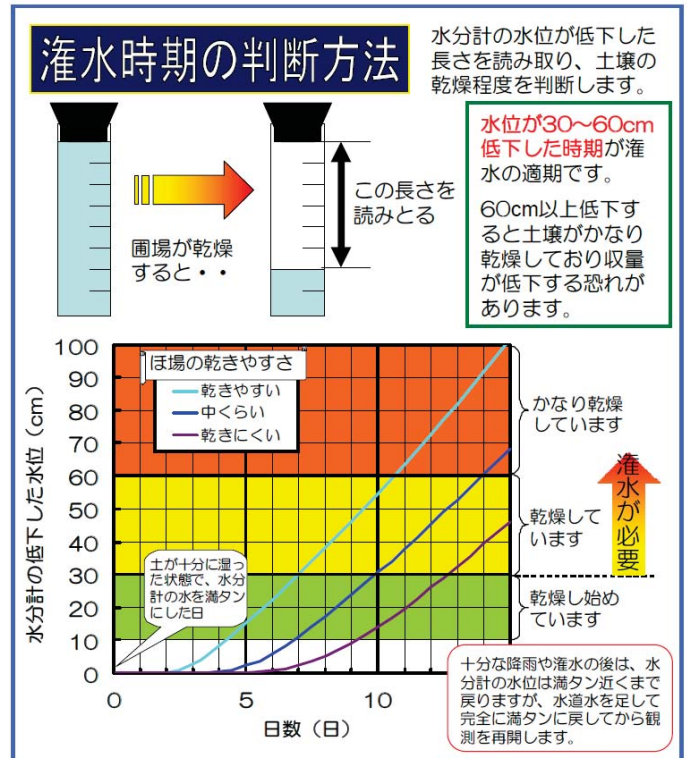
潅水時期の判断方法

水分計の水位が低下した長さを読み取り、土壌の乾燥程度を判断します。

圃場が乾燥すると・・

この長さを読みとる

水位が30～60cm低下した時期が潅水の適期です。

60cm以上低下すると土壌がかなり乾燥しており収量が低下する恐れがあります。

ほ場の乾きやすさ
乾きやすい
中くらい
乾きにくい

水分計の低下した水位（cm）

100
90
80
70
60
50
40
30
20
10
0

0
5
10

日数（日）

土が十分に湿った状態で、水分計の水を満タンにした日

かなり乾燥しています

乾燥しています

乾燥し始めています

潅水が必要

十分な降雨や潅水の後は、水分計の水位は満タン近くまで戻りますが、水道水を足して完全に満タンに戻してから観測を再開します。